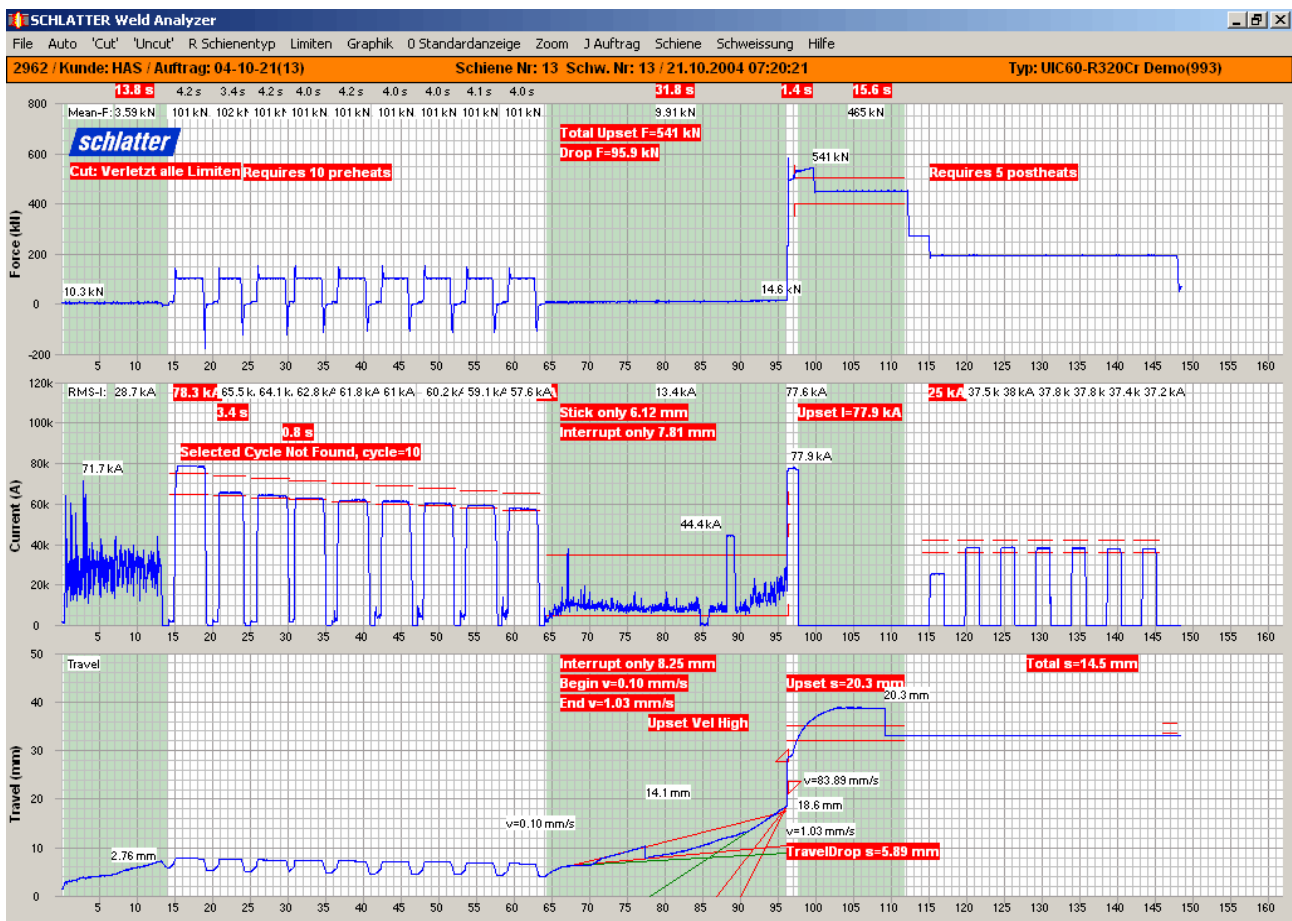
SCHLATTER Weld Analyzer

File Auto 'Cut' 'Uncut' R Schienentyp Limiten Graphik 0 Standardanzeige Zoom J Auftrag Schiene Schweissung Hilfe

2962 / Kunde: HAS / Auftrag: 04-10-21(13) Schiene Nr: 13 Schw. Nr: 13 / 21.10.2004 07:20:21 Typ: UIC60-R320Cr Demo(993)

13.8 s 4.2 s 3.4 s 4.2 s 4.0 s 4.2 s 4.0 s 4.0 s 4.1 s 4.0 s 31.8 s 1.4 s 15.6 s

Mean-F: 3.59 kN 101 kN 102 kN 101 kN 101 kN 101 kN 101 kN 101 kN 101 kN 101 kN 9.91 kN 465 kN

schlatter

Cut: Verletzt alle Limiten Requires 10 preheats

Total Upset F=541 kN
Drop F=95.9 kN

541 kN

Requires 5 postheats

10.3 kN 14.6 kN

Force (kN)

800 600 400 200 0 -200

5 10 15 20 25 30 35 40 45 50 55 60 65 70 75 80 85 90 95 100 105 110 115 120 125 130 135 140 145 150 155 160

RMS-I: 28.7 kA 78.3 kA 65.5 k 64.1 k 62.8 kA 61.8 kA 61 kA 60.2 kA 59.1 kA 57.6 kA 13.4 kA 77.6 kA 25 kA 37.5 k 38 kA 37.8 k 37.8 k 37.4 k 37.2 kA

3.4 s
0.8 s
Selected Cycle Not Found, cycle=10

Stick only 6.12 mm
Interrupt only 7.81 mm

Upset I=77.9 kA

71.7 kA 77.9 kA 44.4 kA

Current (A)

120k 100k 80k 60k 40k 20k 0

5 10 15 20 25 30 35 40 45 50 55 60 65 70 75 80 85 90 95 100 105 110 115 120 125 130 135 140 145 150 155 160

Travel

Interrupt only 8.25 mm
Begin v=0.10 mm/s
End v=1.03 mm/s
Upset Vel High

Upset s=20.3 mm
20.3 mm

Total s=14.5 mm

v=83.89 mm/s
14.1 mm
18.6 mm
v=0.10 mm/s
v=1.03 mm/s
TravelDrop s=5.89 mm
2.76 mm

Travel (mm)

50 40 30 20 10 0

5 10 15 20 25 30 35 40 45 50 55 60 65 70 75 80 85 90 95 100 105 110 115 120 125 130 135 140 145 150 155 160